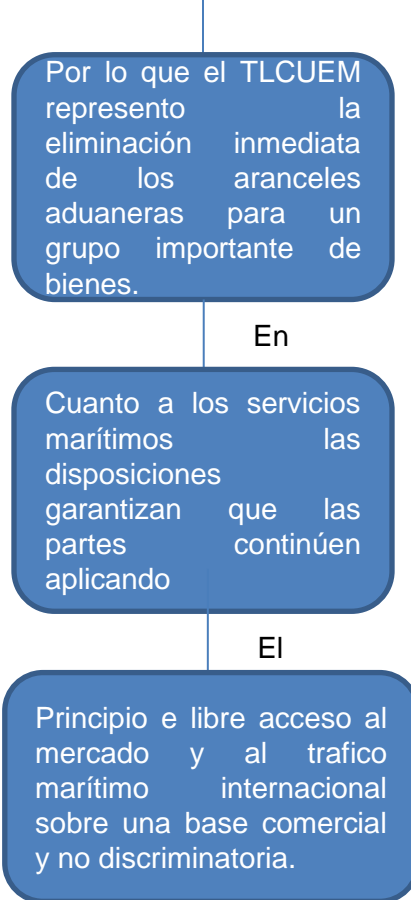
Por lo que el TLCUEM represento la eliminación inmediata de los aranceles aduaneras para un grupo importante de bienes.

En

Cuanto a los servicios marítimos las disposiciones garantizan que las partes continúen aplicando

El

Principio e libre acceso al mercado y al trafico marítimo internacional sobre una base comercial y no discriminatoria.